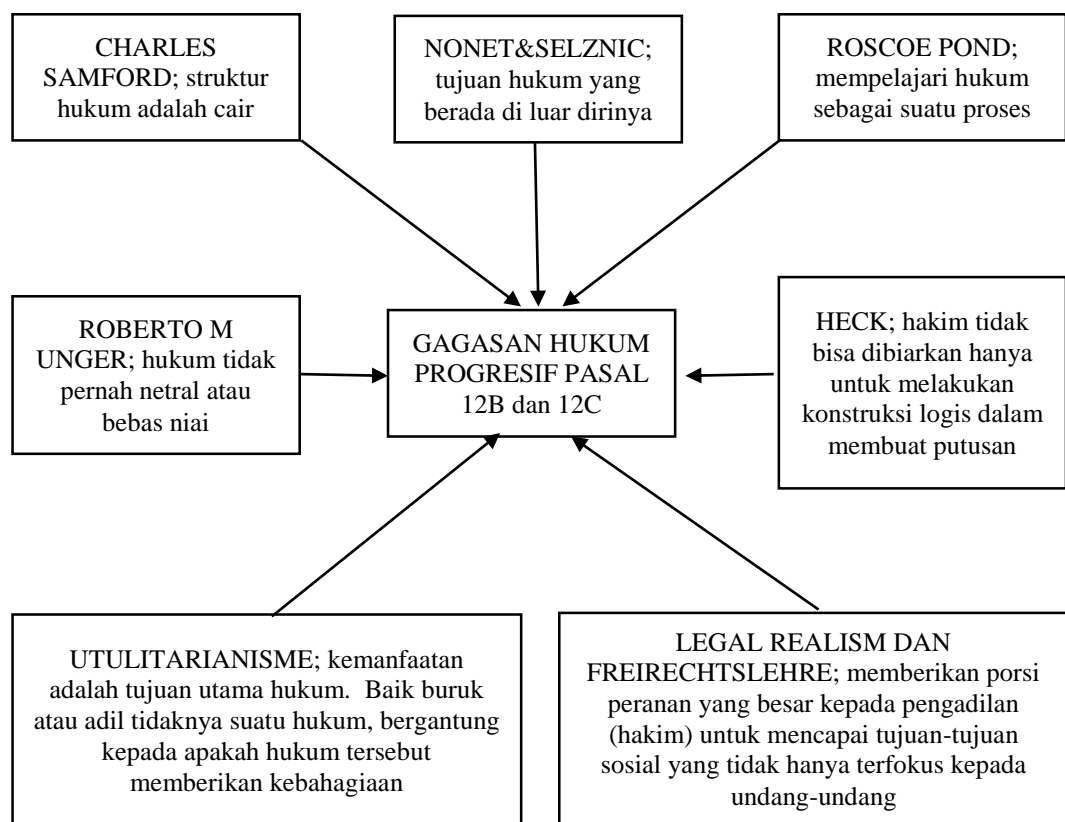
CHARLES SAMFORD; struktur hukum adalah cair

NONET&SELZNIC; tujuan hukum yang berada di luar dirinya

ROSCOE POND; mempelajari hukum sebagai suatu proses

ROBERTO M UNGER; hukum tidak pernah netral atau bebas niai

GAGASAN HUKUM PROGRESIF PASAL 12B dan 12C

HECK; hakim tidak bisa dibiarkan hanya untuk melakukan konstruksi logis dalam membuat putusan

UTULITARIANISME; kemanfaatan adalah tujuan utama hukum. Baik buruk atau adil tidaknya suatu hukum, bergantung kepada apakah hukum tersebut memberikan kebahagiaan

LEGAL REALISM DAN FREIRECHTSLEHRE; memberikan porsi peranan yang besar kepada pengadilan (hakim) untuk mencapai tujuan-tujuan sosial yang tidak hanya terfokus kepada undang-undang